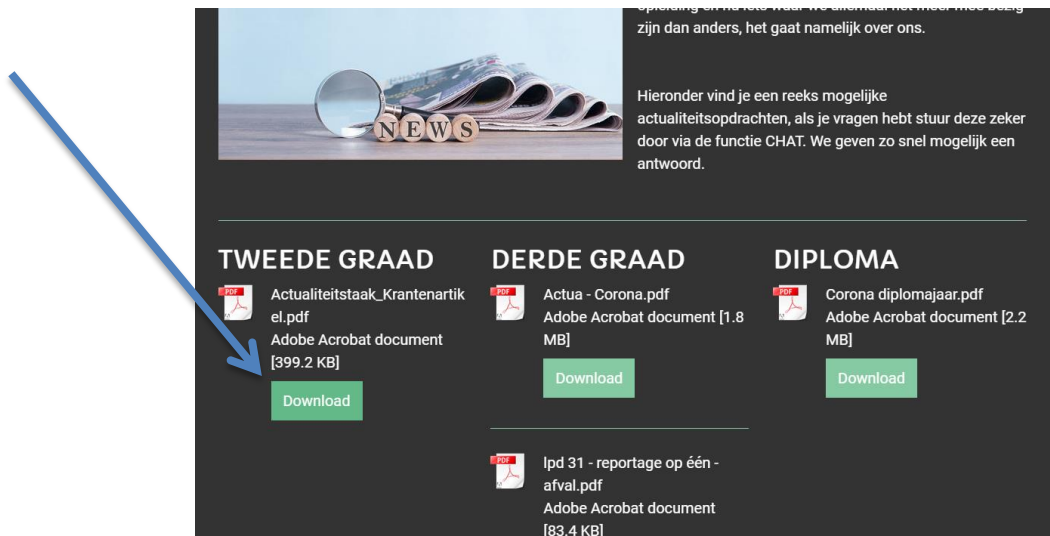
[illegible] zijn dan anders, het gaat namelijk over ons.

Hieronder vind je een reeks mogelijke actualiteitsopdrachten, als je vragen hebt stuur deze zeker door via de functie CHAT. We geven zo snel mogelijk een antwoord.

NEWS

TWEEDE GRAAD

PDF Actualiteitstaak_Krantenartikel.pdf
Adobe Acrobat document [399.2 KB]

Download

DERDE GRAAD

PDF Actua - Corona.pdf
Adobe Acrobat document [1.8 MB]

Download

PDF lpd 31 - reportage op één - afval.pdf
Adobe Acrobat document [83.4 KB]

DIPLOMA

PDF Corona diplomajaar.pdf
Adobe Acrobat document [2.2 MB]

Download